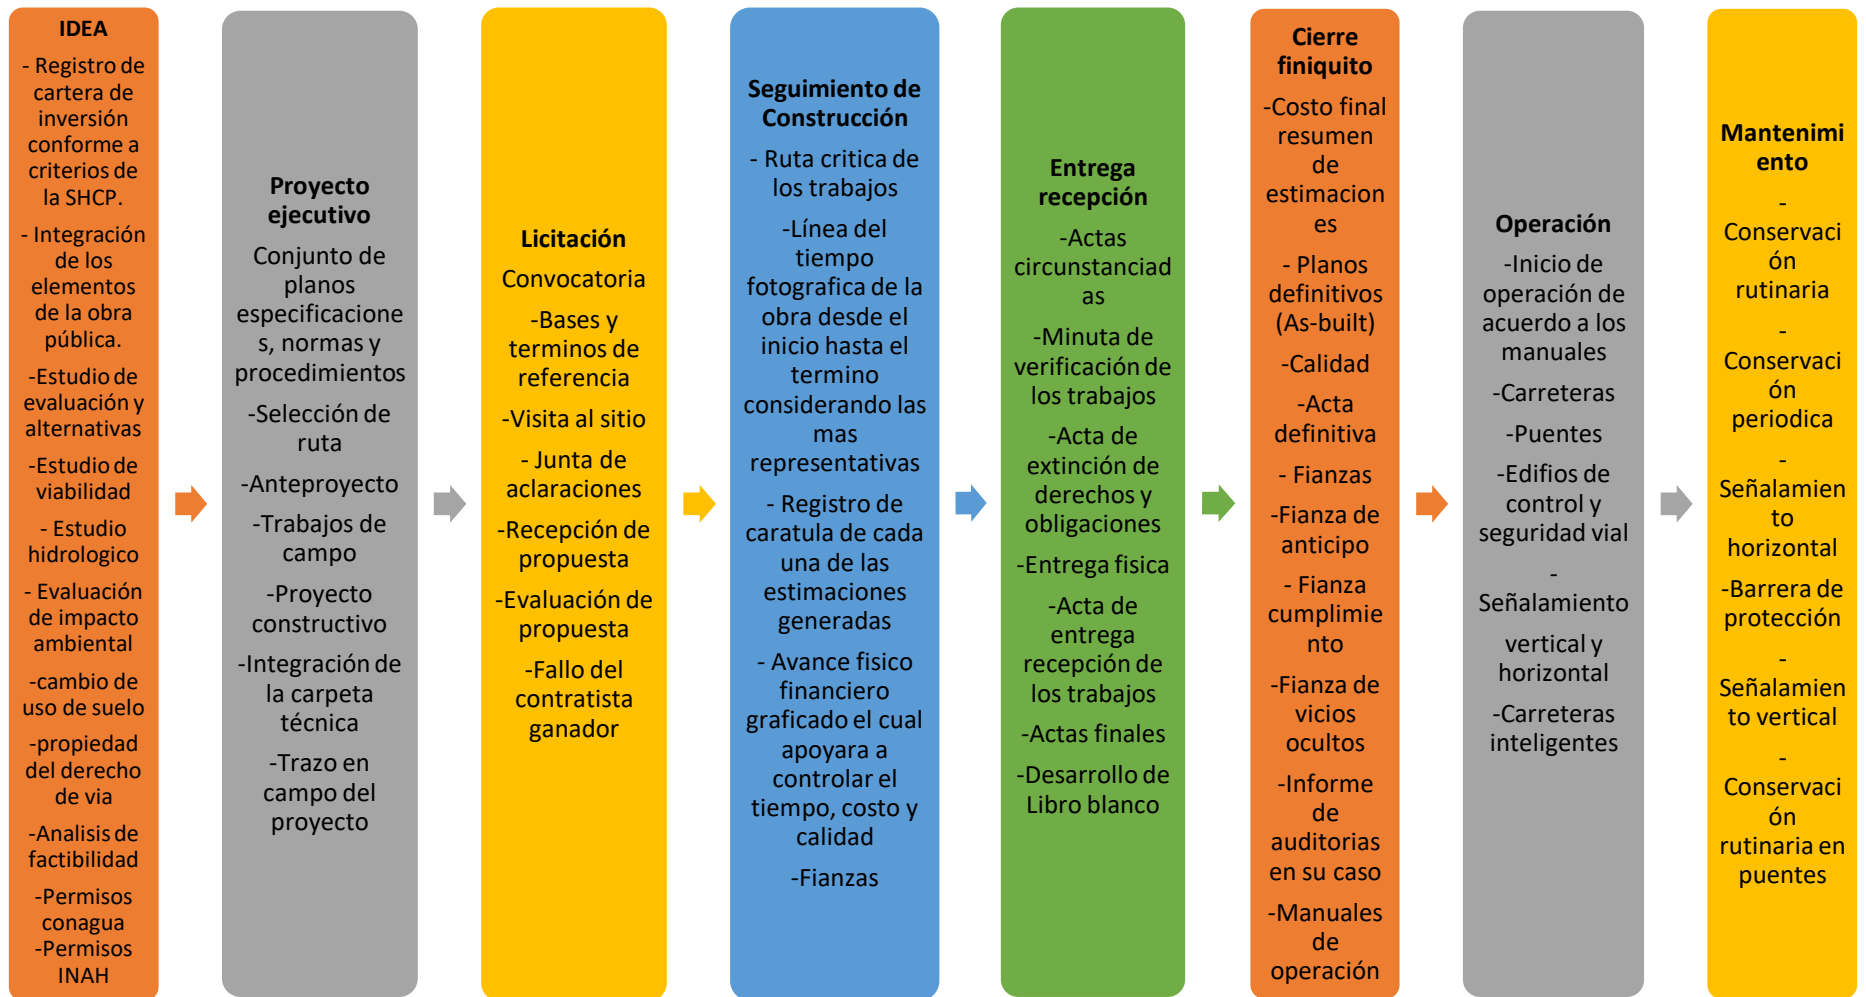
IDEA

- Registro de cartera de inversión conforme a criterios de la SHCP.

- Integración de los elementos de la obra pública.

-Estudio de evaluación y alternativas

-Estudio de viabilidad

- Estudio hidrologico

- Evaluación de impacto ambiental

-cambio de uso de suelo

-propiedad del derecho de via

-Analisis de factibilidad

-Permisos conagua
-Permisos INAH

Proyecto ejecutivo

Conjunto de planos especificaciones, normas y procedimientos

-Selección de ruta

-Anteproyecto

-Trabajos de campo

-Proyecto constructivo

-Integración de la carpeta técnica

-Trazo en campo del proyecto

Licitación

Convocatoria

-Bases y terminos de referencia

-Visita al sitio

- Junta de aclaraciones

-Recepción de propuesta

-Evaluación de propuesta

-Fallo del contratista ganador

Seguimiento de Construcción

- Ruta critica de los trabajos

-Línea del tiempo fotografica de la obra desde el inicio hasta el termino considerando las mas representativas

- Registro de caratula de cada una de las estimaciones generadas

- Avance fisico financiero graficado el cual apoyara a controlar el tiempo, costo y calidad

-Fianzas

Entrega recepción

-Actas circunstanciadas

-Minuta de verificación de los trabajos

-Acta de extinción de derechos y obligaciones

-Entrega fisica

-Acta de entrega recepción de los trabajos

-Actas finales

-Desarrollo de Libro blanco

Cierre finiquito

-Costo final resumen de estimaciones

- Planos definitivos (As-built)

-Calidad

-Acta definitiva

- Fianzas

-Fianza de anticipo

- Fianza cumplimiento

-Fianza de vicios ocultos

-Informe de auditorias en su caso

-Manuales de operación

Operación

-Inicio de operación de acuerdo a los manuales

-Carreteras

-Puentes

-Edifios de control y seguridad vial

-Señalamiento

vertical y horizontal

-Carreteras inteligentes

Mantenimiento

-Conservación rutinaria

-Conservación periodica

-Señalamiento horizontal

-Barrera de protección

-Señalamiento vertical

-Conservación rutinaria en puentes